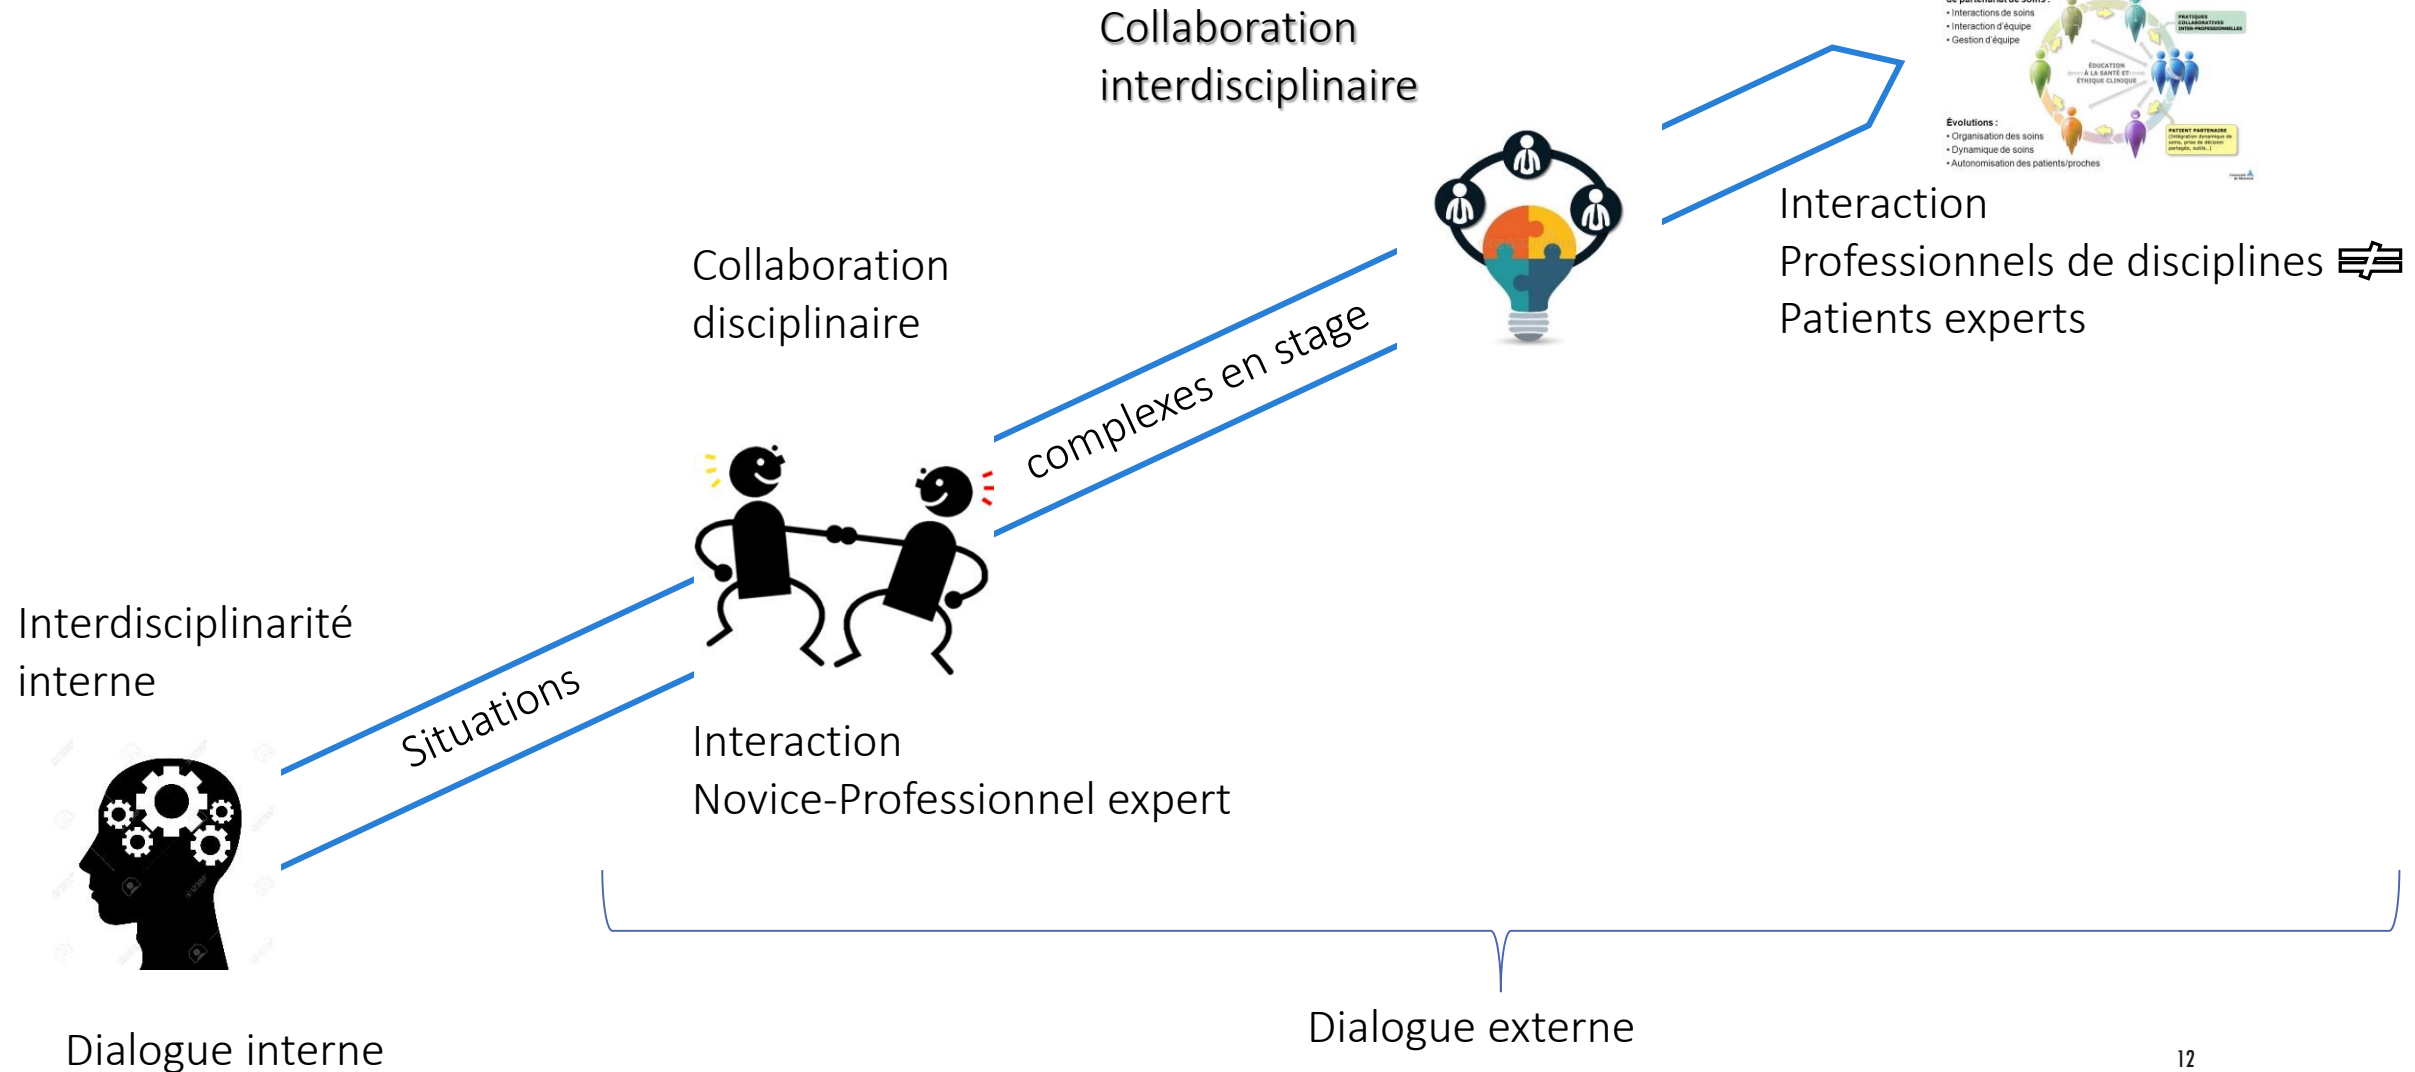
Collaboration interdisciplinaire

• Interactions de soins
• Interaction d'équipe
• Gestion d'équipe

PRATIQUES COLLABORATIVES INTER-PROFESSIONNELLES

ÉDUCATION À LA SANTÉ ET ÉTHIQUE CLINIQUE

Évolutions :
• Organisation des soins
• Dynamique de soins
• Autonomisation des patients/proches

PATIENT PARTENAIRE
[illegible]

Interaction
Professionnels de disciplines ≠
Patients experts

Collaboration disciplinaire

complexes en stage

Interdisciplinarité interne

Situations

Interaction
Novice-Professionnel expert

Dialogue interne

Dialogue externe

12